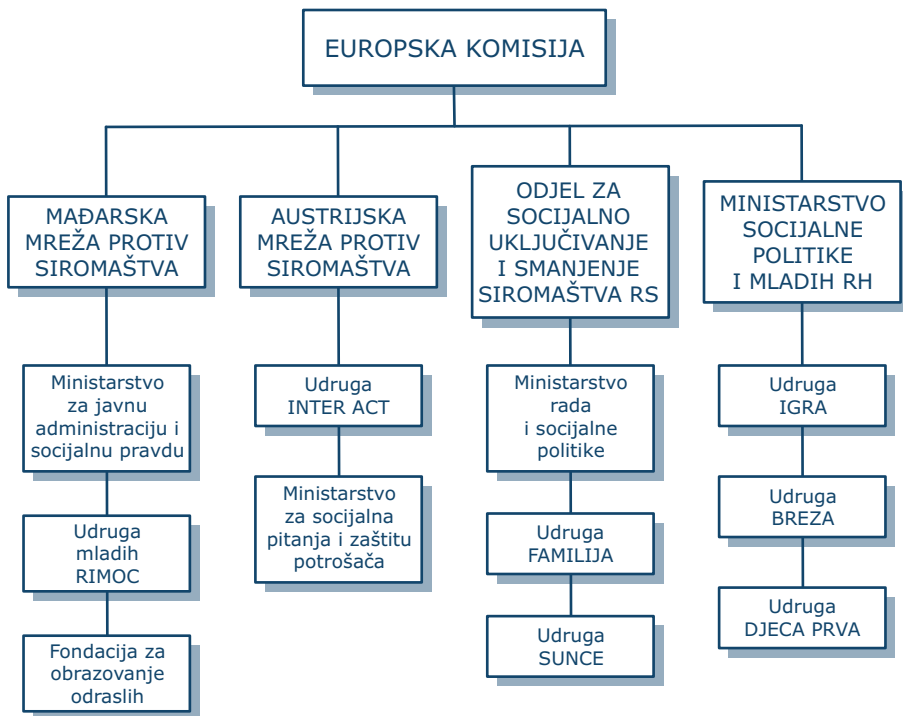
EUROPSKA KOMISIJA

MAĐARSKA MREŽA PROTIV SIROMAŠTVA

Ministarstvo za javnu administraciju i socijalnu pravdu

Udruga mladih RIMOC

Fondacija za obrazovanje odraslih

AUSTRIJSKA MREŽA PROTIV SIROMAŠTVA

Udruga INTER ACT

Ministarstvo za socijalna pitanja i zaštitu potrošača

ODJEL ZA SOCIJALNO UKLJUČIVANJE I SMANJENJE SIROMAŠTVA RS

Ministarstvo rada i socijalne politike

Udruga FAMILIJA

Udruga SUNCE

MINISTARSTVO SOCIJALNE POLITIKE I MLADIH RH

Udruga IGRA

Udruga BREZA

Udruga DJECA PRVA